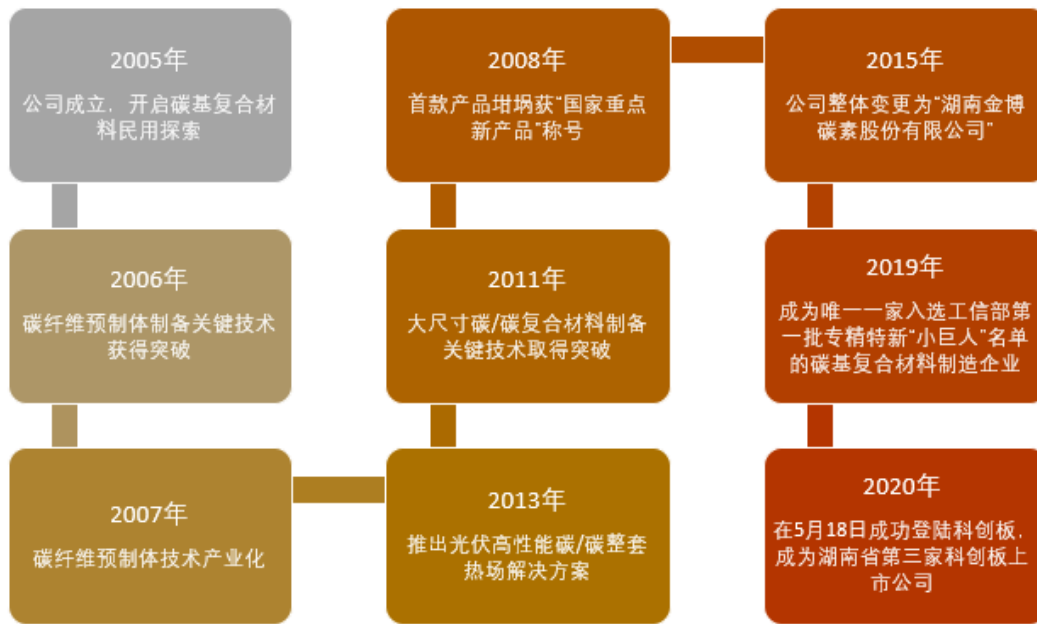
2005年

公司成立，开启碳基复合材料民用探索

2006年

碳纤维预制体制备关键技术获得突破

2007年

碳纤维预制体技术产业化

2013年

推出光伏高性能碳/碳整套热场解决方案

2011年

大尺寸碳/碳复合材料制备关键技术取得突破

2008年

首款产品坩埚获"国家重点新产品"称号

2015年

公司整体变更为"湖南金博碳素股份有限公司"

2019年

成为唯一一家入选工信部第一批专精特新"小巨人"名单的碳基复合材料制造企业

2020年

在5月18日成功登陆科创板，成为湖南省第三家科创板上市公司